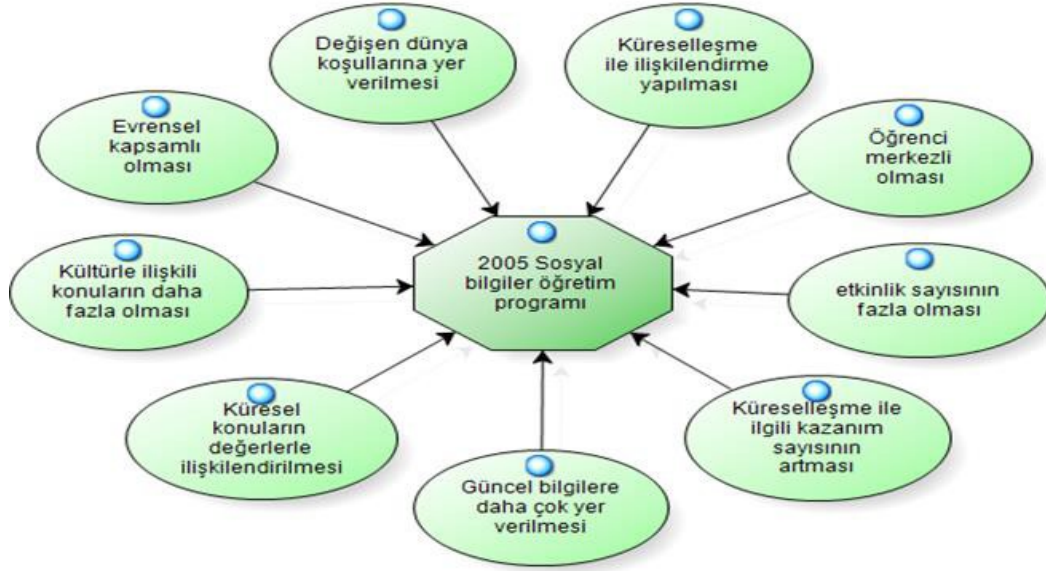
Değişen dünya koşullarına yer verilmesi

Küreselleşme ile ilişkilendirme yapılması

Evrensel kapsamlı olması

Öğrenci merkezli olması

2005 Sosyal bilgiler öğretim programı

Kültürle ilişkili konuların daha fazla olması

etkinlik sayısının fazla olması

Küresel konuların değerlerle ilişkilendirilmesi

Küreselleşme ile ilgili kazanım sayısının artması

Güncel bilgilere daha çok yer verilmesi